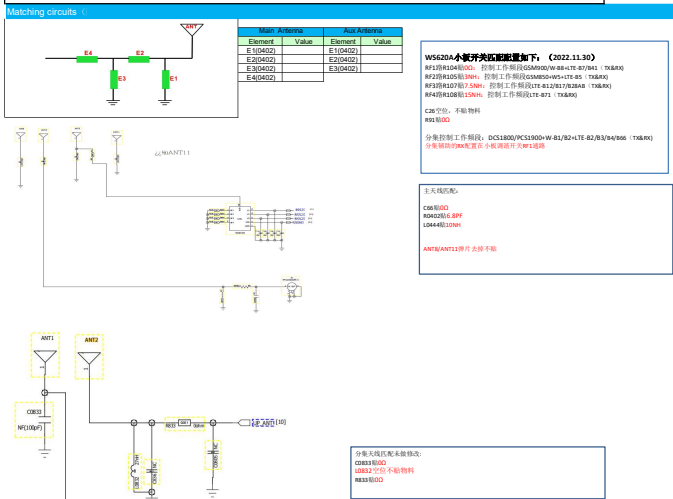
Matching circuits

ANT

E4

E2

E3

E1

| Main Antenna | |
|---|---|
| Element | Value |
| E1(0402) | |
| E2(0402) | |
| E3(0402) | |
| E4(0402) | |

| Aux Antenna | |
|---|---|
| Element | Value |
| E1(0402) | |
| E2(0402) | |
| E3(0402) | |

W5620A小板开关匹配配置如下：（2022.11.30）
RF1路R104贴0Ω：控制工作频段GSM900/W-B8+LTE-B7/B41（TX&RX）
RF2路R105贴3NH：控制工作频段GSM850+W5+LTE-B5（TX&RX）
RF3路R107贴7.5NH：控制工作频段LTE-B12/B17/B28AB（TX&RX）
RF4路R108贴15NH：控制工作频段LTE-B71（TX&RX）

C26空位，不贴物料
R91贴0Ω

分集控制工作频段：DCS1800/PCS1900+W-B1/B2+LTE-B2/B3/B4/B66（TX&RX）
分集辅助的RX配置在小板调开关RF1通路

主天线匹配：

C66贴0Ω
R0402贴6.8PF
L0444贴10NH

ANT8/ANT11弹片去掉不贴

ANT11

ANT1

ANT2

C0833

NF(100pF)

R833

分集天线匹配未做修改：
C0833贴0Ω
L0832空位不贴物料
R833贴0Ω